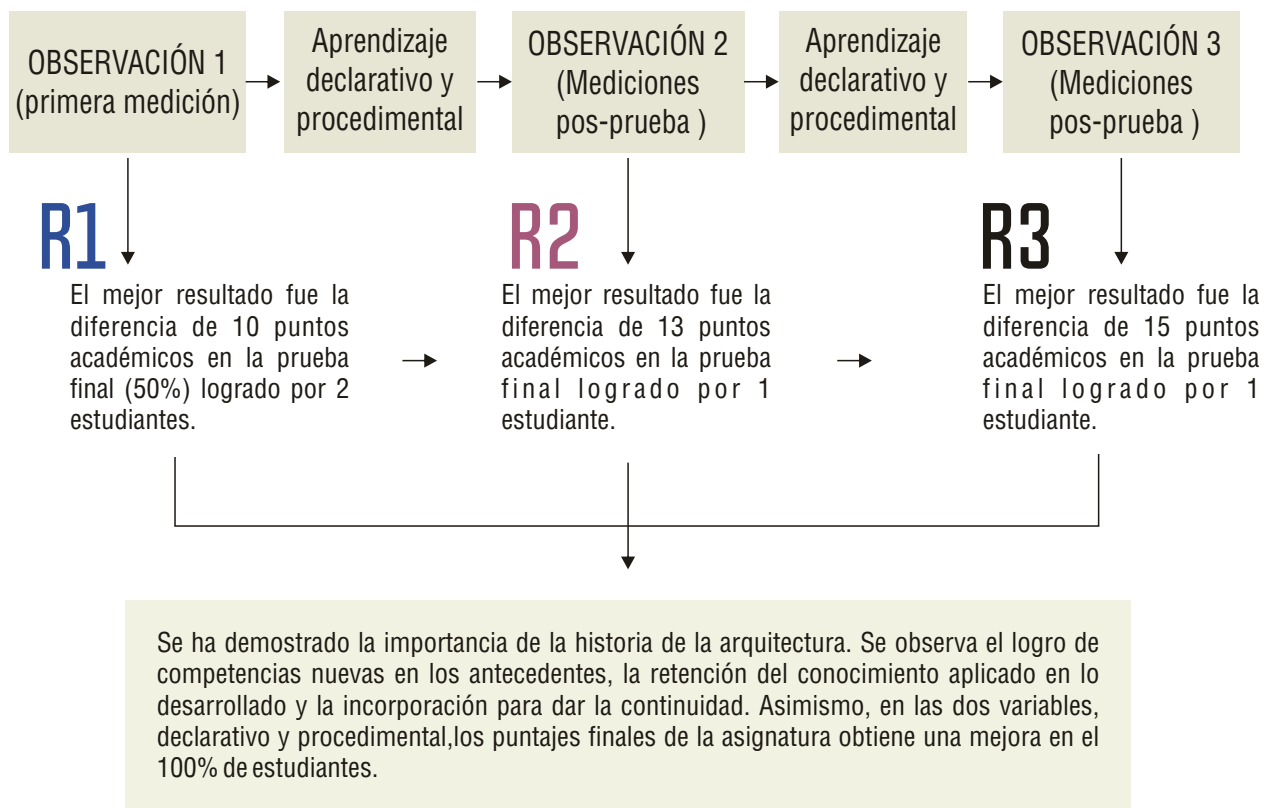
OBSERVACIÓN 1 (primera medición)

Aprendizaje declarativo y procedimental

OBSERVACIÓN 2 (Mediciones pos-prueba )

Aprendizaje declarativo y procedimental

OBSERVACIÓN 3 (Mediciones pos-prueba )

R1

El mejor resultado fue la diferencia de 10 puntos académicos en la prueba final (50%) logrado por 2 estudiantes.

R2

El mejor resultado fue la diferencia de 13 puntos académicos en la prueba final logrado por 1 estudiante.

R3

El mejor resultado fue la diferencia de 15 puntos académicos en la prueba final logrado por 1 estudiante.

Se ha demostrado la importancia de la historia de la arquitectura. Se observa el logro de competencias nuevas en los antecedentes, la retención del conocimiento aplicado en lo desarrollado y la incorporación para dar la continuidad. Asimismo, en las dos variables, declarativo y procedimental,los puntajes finales de la asignatura obtiene una mejora en el 100% de estudiantes.